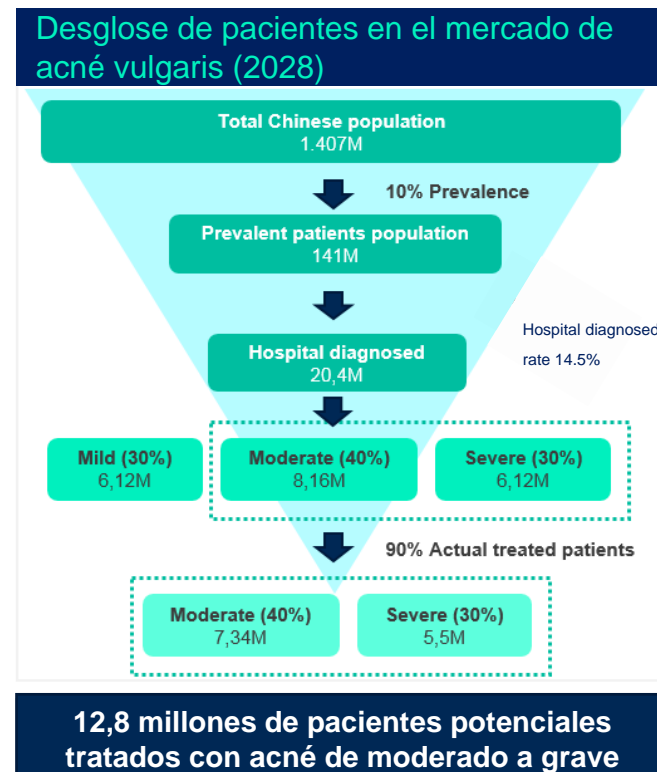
Desglose de pacientes en el mercado de acné vulgaris (2028)

Total Chinese population
1.407M

10% Prevalence

Prevalent patients population
141M

Hospital diagnosed rate 14.5%

Hospital diagnosed
20,4M

Mild (30%)
6,12M

Moderate (40%)
8,16M

Severe (30%)
6,12M

90% Actual treated patients

Moderate (40%)
7,34M

Severe (30%)
5,5M

12,8 millones de pacientes potenciales tratados con acné de moderado a grave